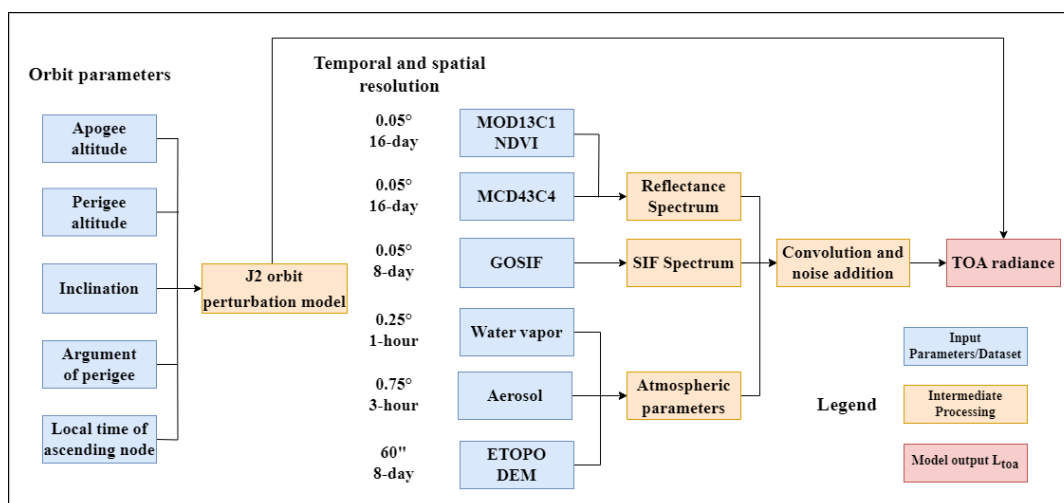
Orbit parameters

Apogee altitude

Perigee altitude

Inclination

Argument of perigee

Local time of ascending node

J2 orbit perturbation model

Temporal and spatial resolution

0.05°
16-day

MOD13C1 NDVI

0.05°
16-day

MCD43C4

0.05°
8-day

GOSIF

0.25°
1-hour

Water vapor

0.75°
3-hour

Aerosol

60"
8-day

ETOPO DEM

Reflectance Spectrum

SIF Spectrum

Atmospheric parameters

Convolution and noise addition

TOA radiance

Input Parameters/Dataset

Intermediate Processing

Legend

Model output $L_{toa}$